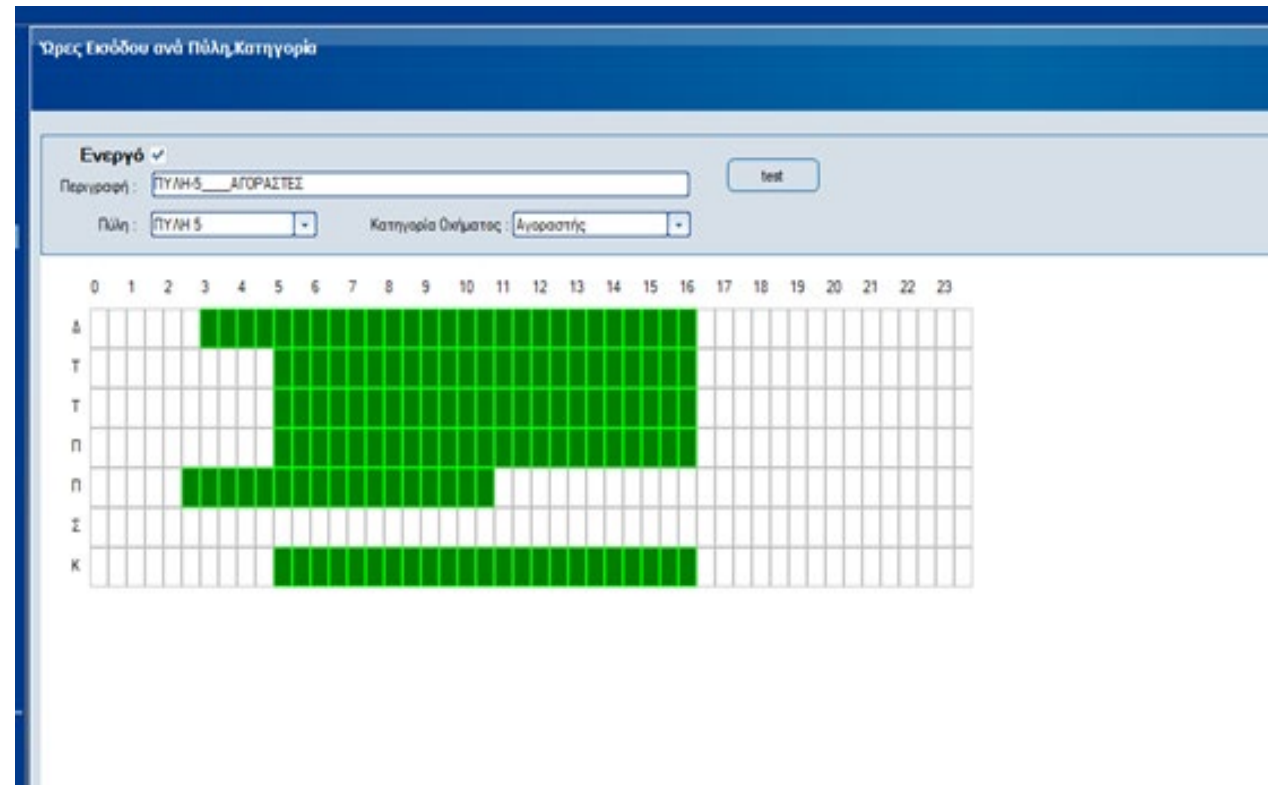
Ώρες Εισόδου ανά Πύλη,Κατηγορία

Ενεργό ✓

Περιγραφή : ΠΥΛΗ-5___ΑΓΟΡΑΣΤΕΣ

test

Πύλη : ΠΥΛΗ 5

Κατηγορία Οχήματος : Αγοραστής

0 1 2 3 4 5 6 7 8 9 10 11 12 13 14 15 16 17 18 19 20 21 22 23

Δ
Τ
Τ
Π
Π
Σ
Κ